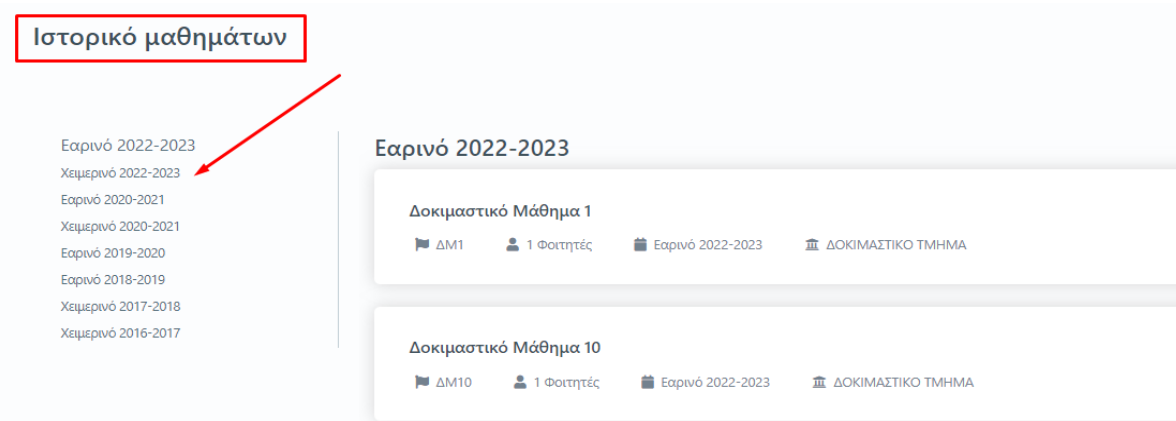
Ιστορικό μαθημάτων

Εαρινό 2022-2023
Χειμερινό 2022-2023
Εαρινό 2020-2021
Χειμερινό 2020-2021
Εαρινό 2019-2020
Εαρινό 2018-2019
Χειμερινό 2017-2018
Χειμερινό 2016-2017

Εαρινό 2022-2023

Δοκιμαστικό Μάθημα 1
ΔΜ1 1 Φοιτητές Εαρινό 2022-2023 ΔΟΚΙΜΑΣΤΙΚΟ ΤΜΗΜΑ

Δοκιμαστικό Μάθημα 10
ΔΜ10 1 Φοιτητές Εαρινό 2022-2023 ΔΟΚΙΜΑΣΤΙΚΟ ΤΜΗΜΑ